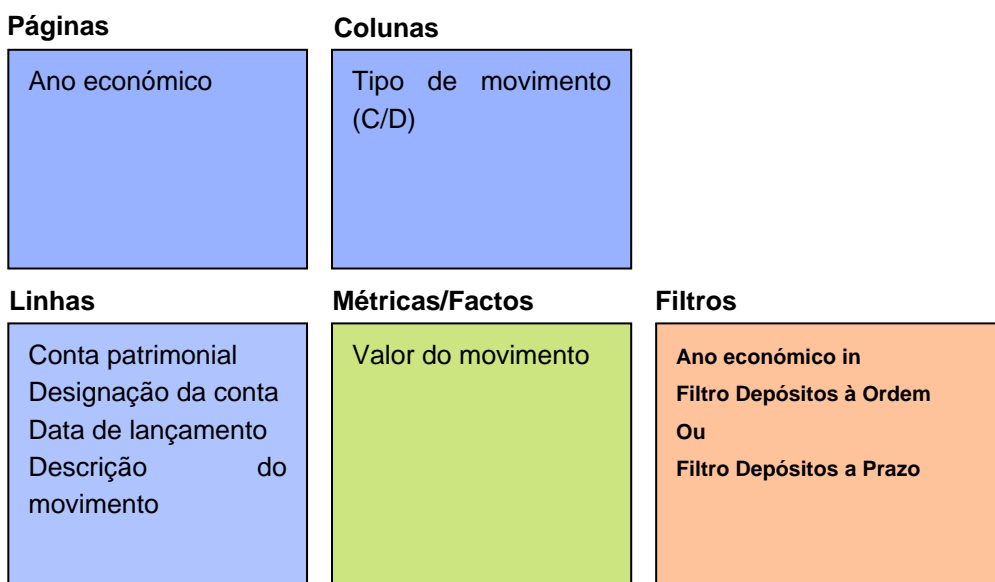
Páginas

Ano económico

Colunas

Tipo de movimento (C/D)

Linhas

Conta patrimonial
Designação da conta
Data de lançamento
Descrição do movimento

Métricas/Factos

Valor do movimento

Filtros

Ano económico in
Filtro Depósitos à Ordem
Ou
Filtro Depósitos a Prazo